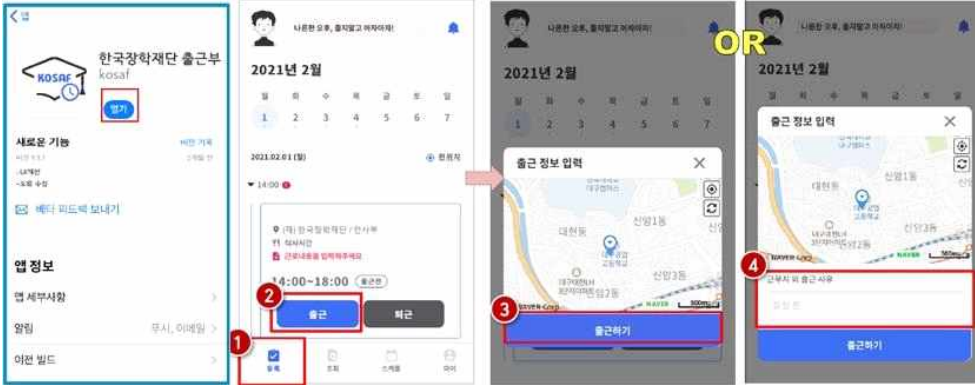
< 앱

KOSAF

한국장학재단 출근부
kosaf

열기

새로운 기능
버전 기록

- UI개선
- 오류 수정

베타 피드백 보내기

앱 정보

앱 세부사항

알림
무시, 이메일

이전 빌드

나른한 오후, 졸지말고 여자이자!

2021년 2월

| 일 | 월 | 화 | 수 | 목 | 금 | 토 |
|---|---|---|---|---|---|---|
| 1 | 2 | 3 | 4 | 5 | 6 | 7 |

2021.02.01 (월)
편목지

14:00

(재) 한국장학재단 / 인사부
직사시간
근로내용을 입력해주세요

14:00~18:00

2

출근

퇴근

1

등록

조회

스케줄

마이

나른한 오후, 졸지말고 여자이자!

2021년 2월

출근 정보 입력

대현동

신촌1동

신촌3동

3

출근하기

OR

나른한 오후, 졸지말고 여자이자!

2021년 2월

출근 정보 입력

대현동

신촌1동

4

근무지 외 출근 사유

출근하기